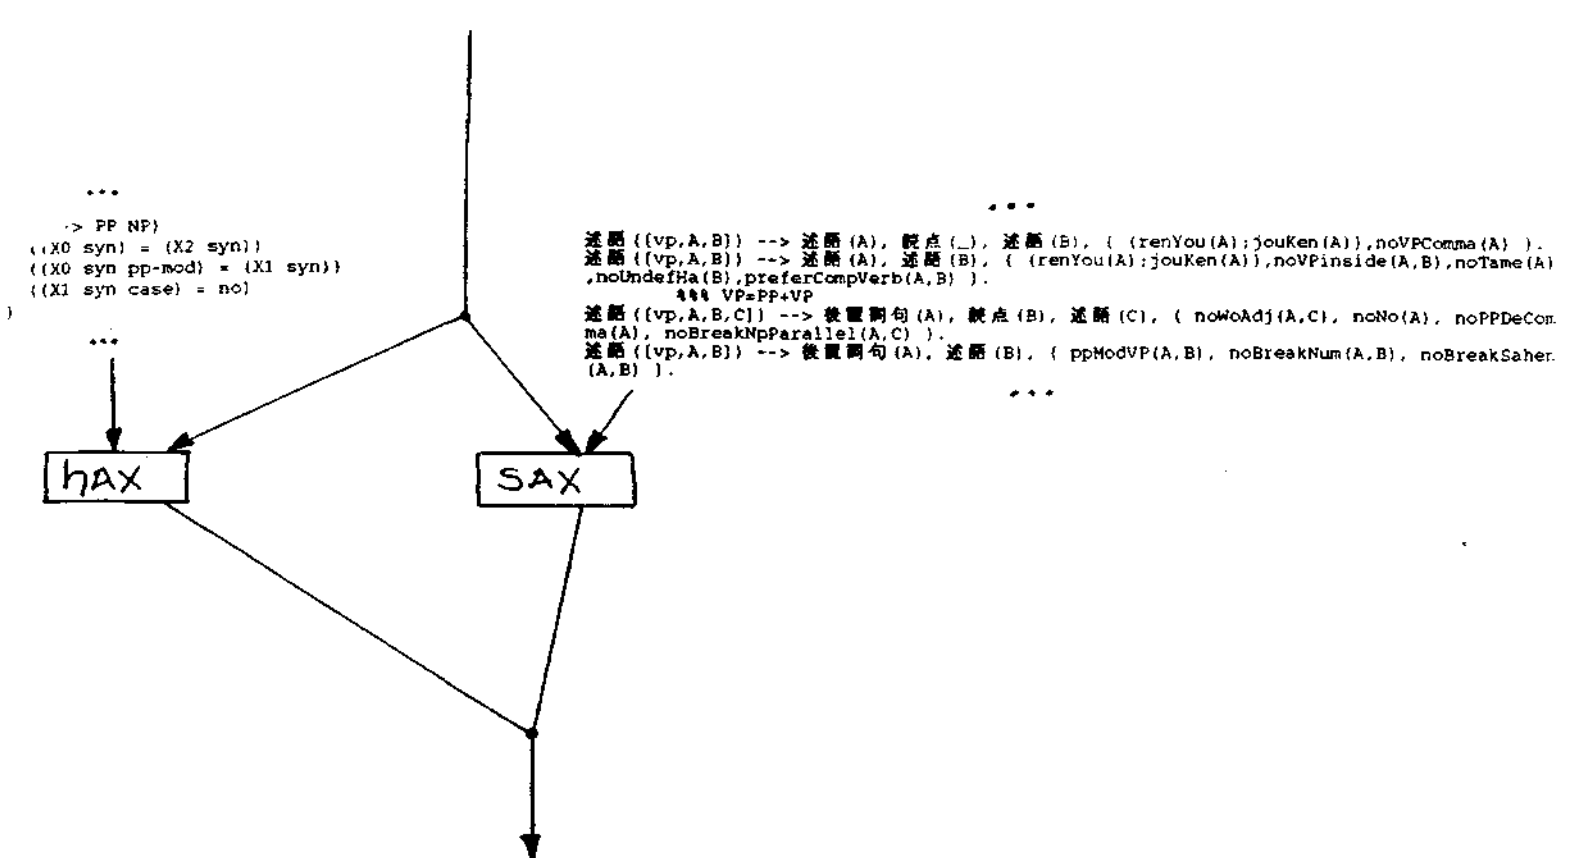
...

-> PP NP)
((X0 syn) = (X2 syn))
((X0 syn pp-mod) = (X1 syn))
((X1 syn case) = no)
)

...

...

述語([vp,A,B]) --> 述語(A), 読点(_), 述語(B), { (renYou(A);jouKen(A)),noVPComma(A) }.
述語([vp,A,B]) --> 述語(A), 述語(B), { (renYou(A);jouKen(A)),noVPinside(A,B),noTame(A),noUndefHa(B),preferCompVerb(A,B) }.
%%% VP=PP+VP
述語([vp,A,B,C]) --> 後置詞句(A), 読点(B), 述語(C), { noWoAdj(A,C), noNo(A), noPPDeComma(A), noBreakNpParallel(A,C) }.
述語([vp,A,B]) --> 後置詞句(A), 述語(B), { ppModVP(A,B), noBreakNum(A,B), noBreakSaher(A,B) }.

...

hAX

SAX